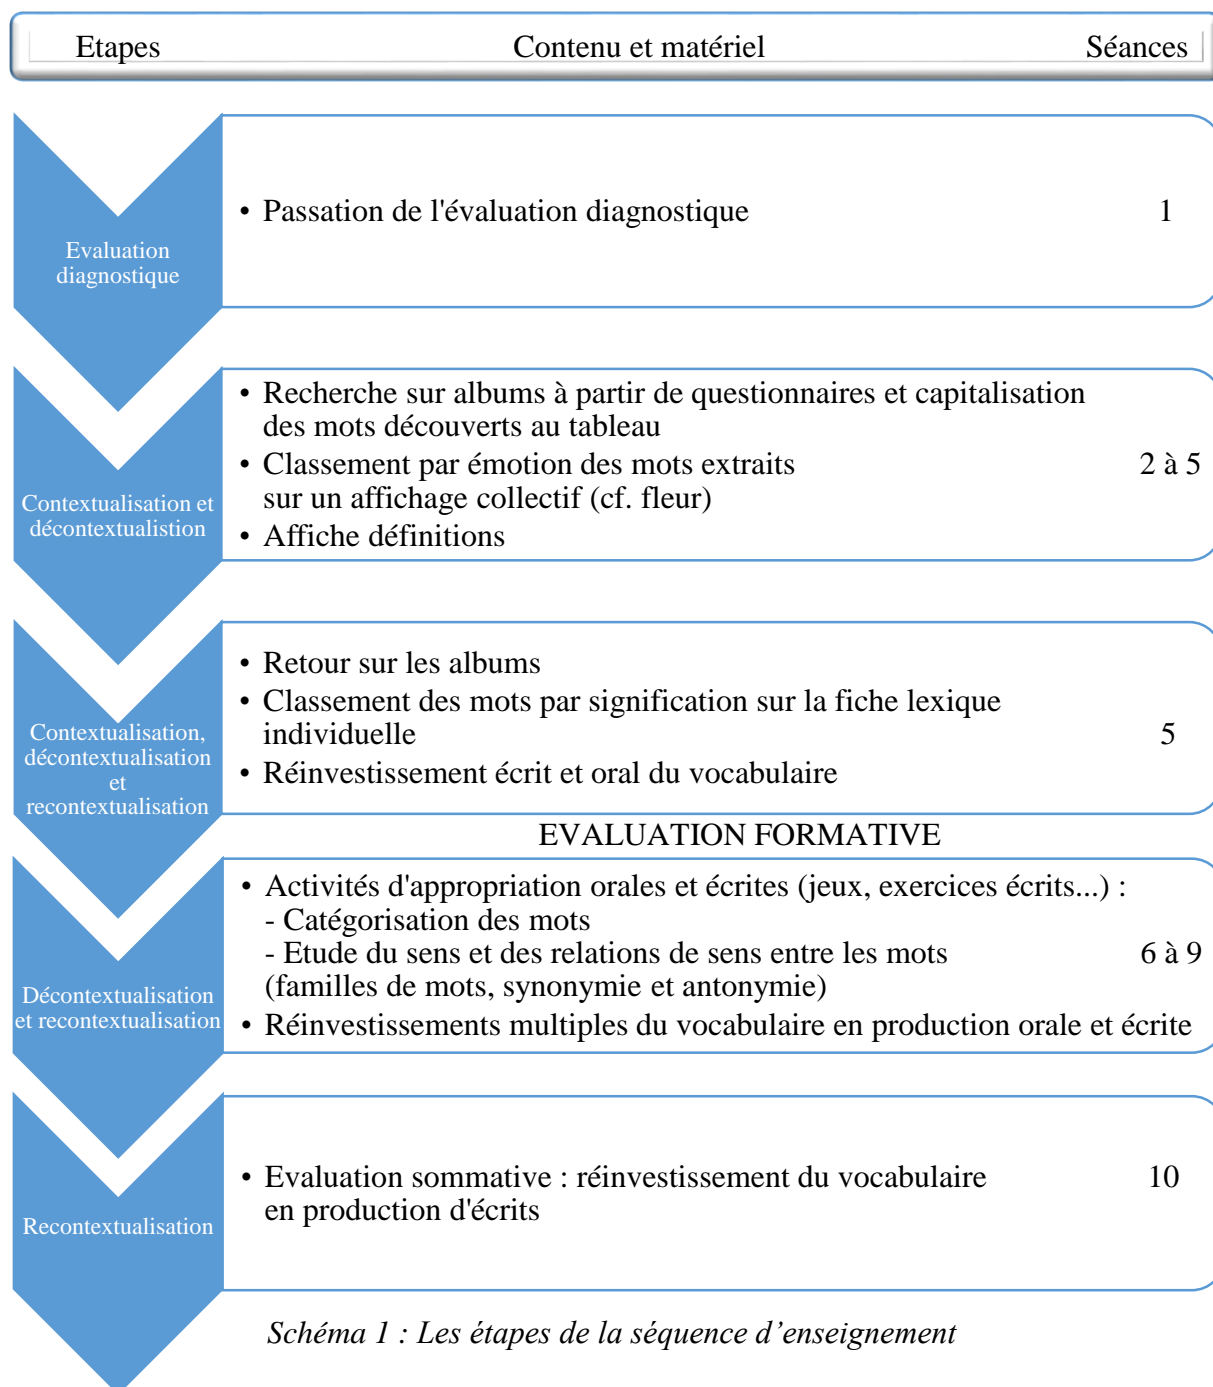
Etapes Contenu et matériel Séances

Evaluation diagnostique

• Passation de l'évaluation diagnostique 1

Contextualisation et décontextualistion

• Recherche sur albums à partir de questionnaires et capitalisation des mots découverts au tableau
• Classement par émotion des mots extraits sur un affichage collectif (cf. fleur)
• Affiche définitions
2 à 5

Contextualisation, décontextualisation et recontextualisation

• Retour sur les albums
• Classement des mots par signification sur la fiche lexique individuelle
• Réinvestissement écrit et oral du vocabulaire
5

EVALUATION FORMATIVE

Décontextualisation et recontextualisation

• Activités d'appropriation orales et écrites (jeux, exercices écrits...) :
- Catégorisation des mots
- Etude du sens et des relations de sens entre les mots (familles de mots, synonymie et antonymie)
• Réinvestissements multiples du vocabulaire en production orale et écrite
6 à 9

Recontextualisation

• Evaluation sommative : réinvestissement du vocabulaire en production d'écrits 10

Schéma 1 : Les étapes de la séquence d’enseignement